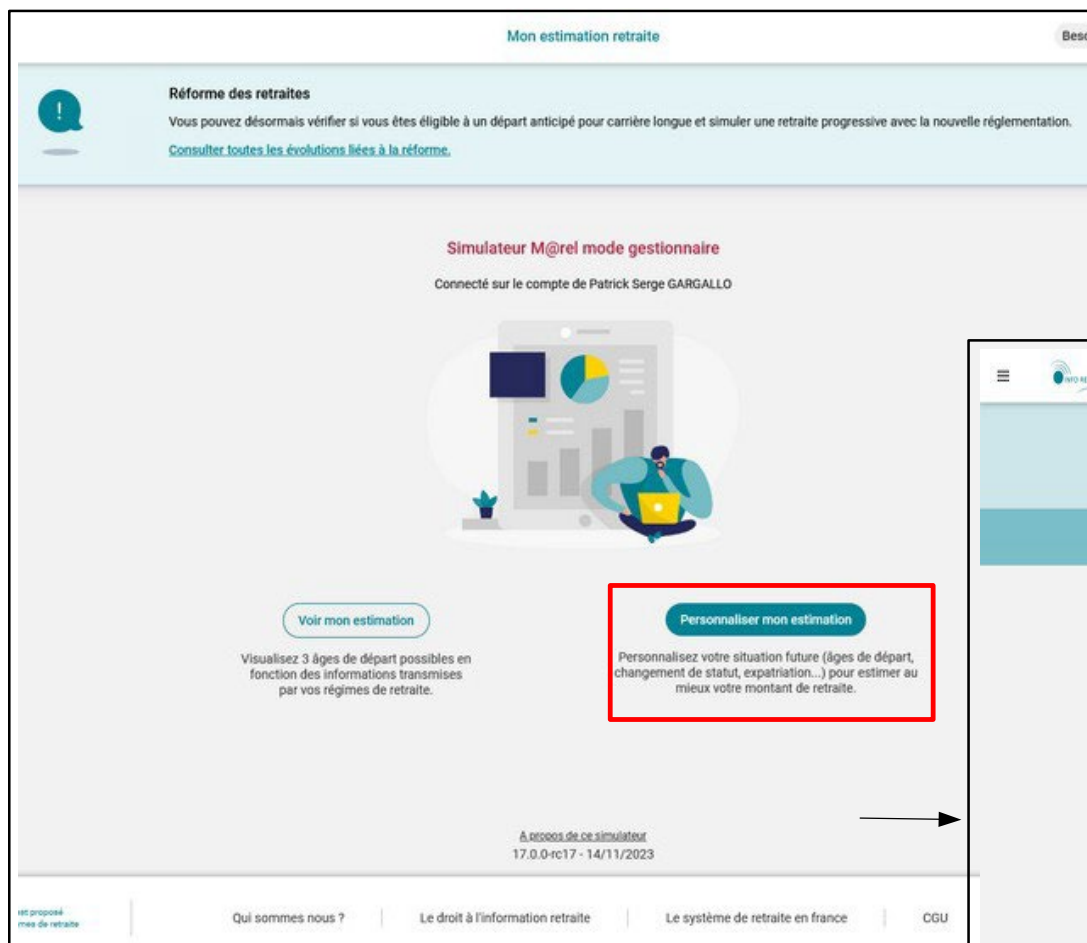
Mon estimation retraite

Beso

Réforme des retraites

Vous pouvez désormais vérifier si vous êtes éligible à un départ anticipé pour carrière longue et simuler une retraite progressive avec la nouvelle réglementation.

Consulter toutes les évolutions liées à la réforme.

Simulateur M@rel mode gestionnaire

Connecté sur le compte de Patrick Serge GARGALLO

Voir mon estimation

Visualisez 3 âges de départ possibles en fonction des informations transmises par vos régimes de retraite.

Personnaliser mon estimation

Personnalisez votre situation future (âges de départ, changement de statut, expatriation...) pour estimer au mieux votre montant de retraite.

A propos de ce simulateur

17.0.0-rc17 - 14/11/2023

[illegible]t proposé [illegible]mes de retraite

Qui sommes nous ?

Le droit à l'information retraite

Le système de retraite en france

CGU

INFO R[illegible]